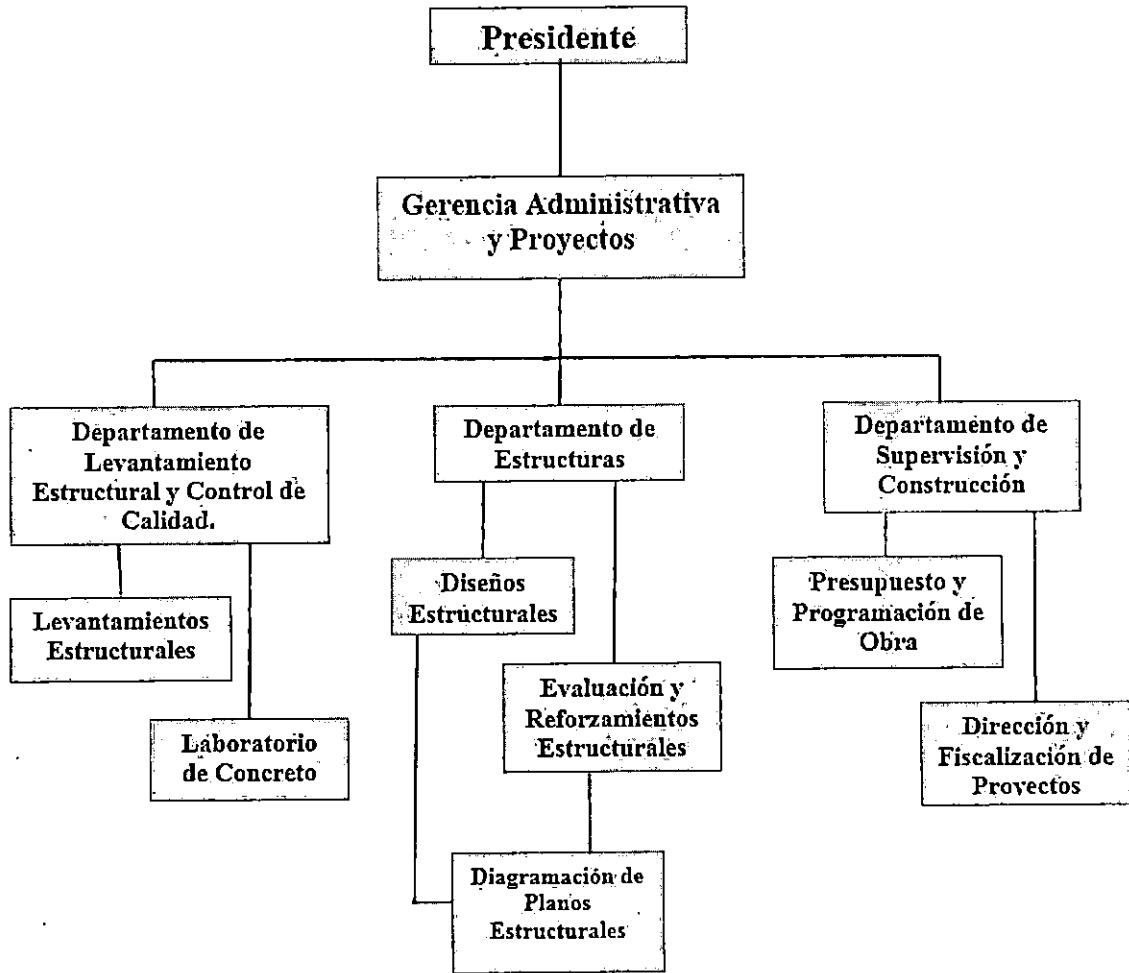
Presidente

Gerencia Administrativa y Proyectos

Departamento de Levantamiento Estructural y Control de Calidad.

Departamento de Estructuras

Departamento de Supervisión y Construcción

Levantamientos Estructurales

Laboratorio de Concreto

Diseños Estructurales

Evaluación y Reforzamientos Estructurales

Diagramación de Planos Estructurales

Presupuesto y Programación de Obra

Dirección y Fiscalización de Proyectos